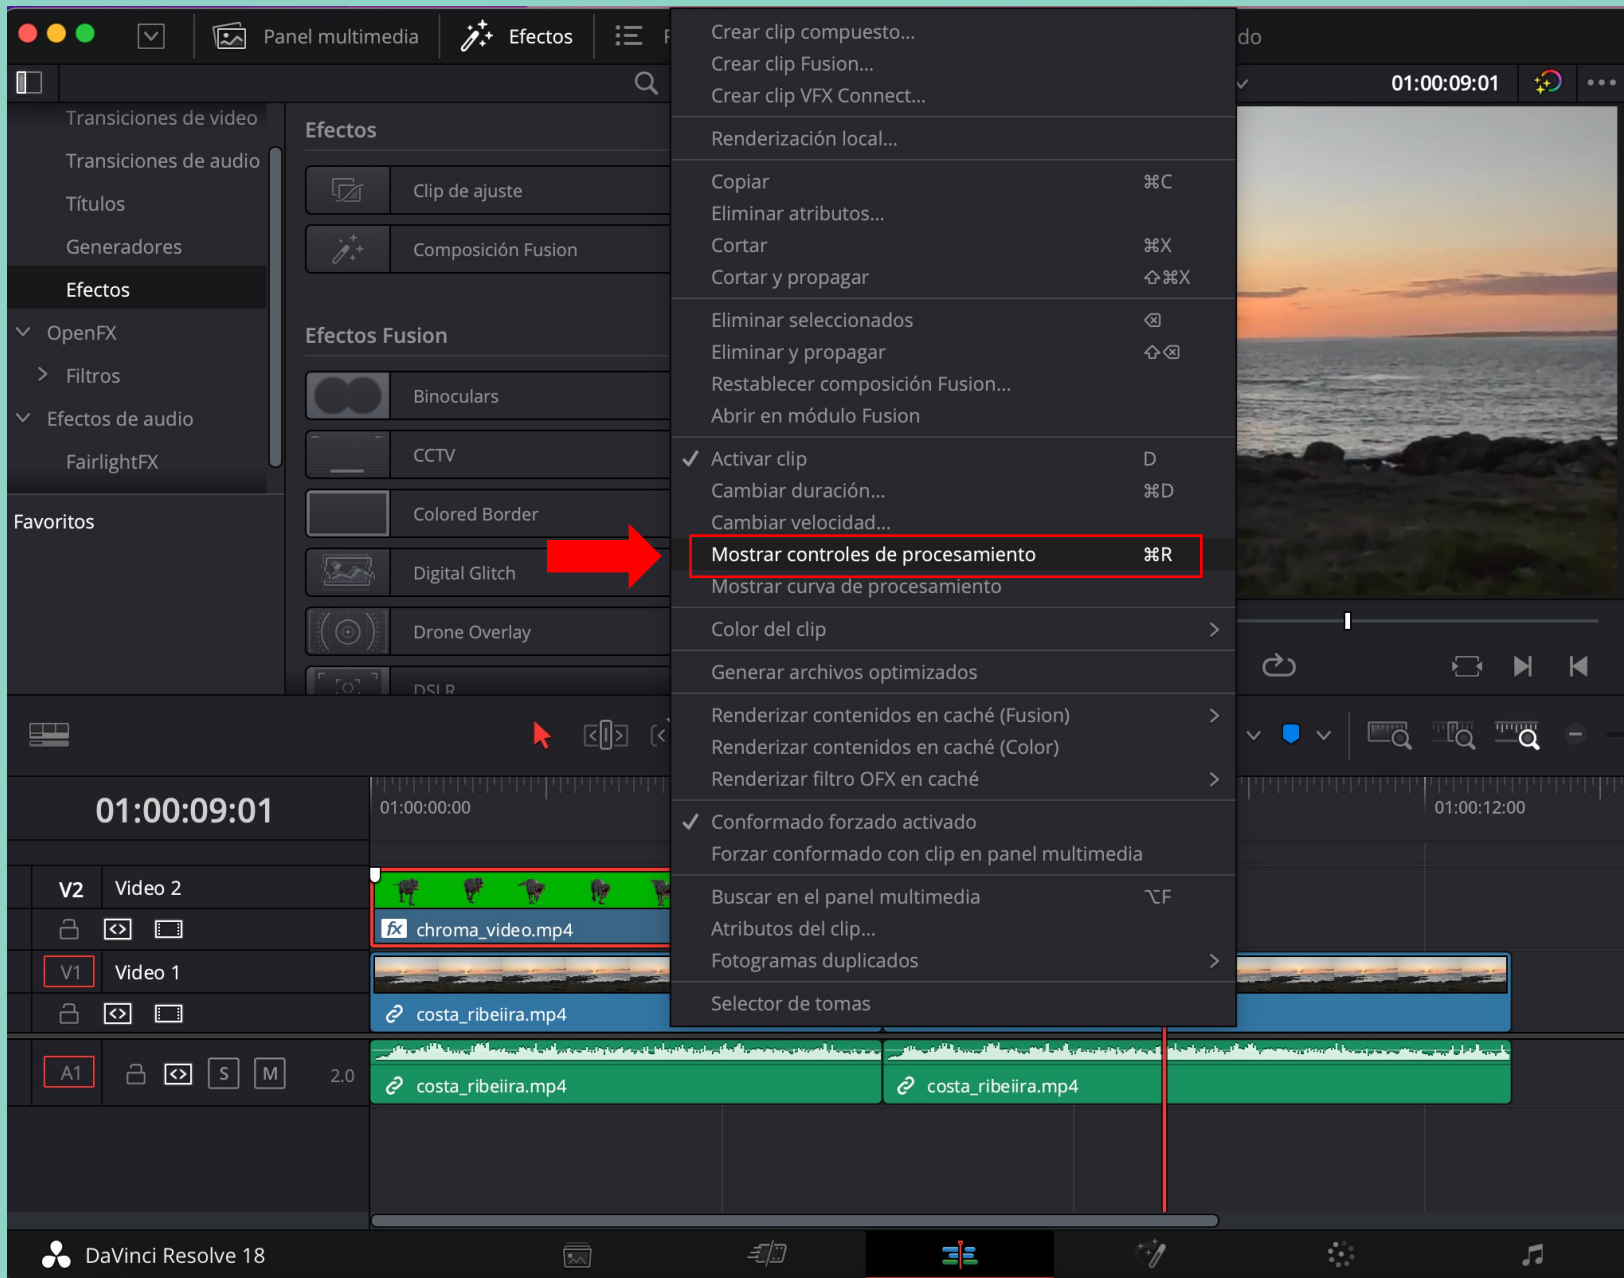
Panel multimedia
Efectos
do
01:00:09:01

Transiciones de video
Transiciones de audio
Títulos
Generadores
Efectos
OpenFX
Filtros
Efectos de audio
FairlightFX

Favoritos

Efectos
Clip de ajuste
Composición Fusion

Efectos Fusion
Binoculars
CCTV
Colored Border
Digital Glitch
Drone Overlay
DSLR

Crear clip compuesto...
Crear clip Fusion...
Crear clip VFX Connect...
Renderización local...
Copiar ⌘C
Eliminar atributos...
Cortar ⌘X
Cortar y propagar ⇧⌘X
Eliminar seleccionados ⌫
Eliminar y propagar ⇧⌫
Restablecer composición Fusion...
Abrir en módulo Fusion
✓ Activar clip D
Cambiar duración... ⌘D
Cambiar velocidad...
Mostrar controles de procesamiento ⌘R
Mostrar curva de procesamiento
Color del clip
Generar archivos optimizados
Renderizar contenidos en caché (Fusion)
Renderizar contenidos en caché (Color)
Renderizar filtro OFX en caché
✓ Conformado forzado activado
Forzar conformado con clip en panel multimedia
Buscar en el panel multimedia ⌥F
Atributos del clip...
Fotogramas duplicados
Selector de tomas

01:00:09:01
01:00:00:00
01:00:12:00
V2 Video 2
chroma_video.mp4
V1 Video 1
costa_ribeiira.mp4
A1 S M 2.0
costa_ribeiira.mp4
costa_ribeiira.mp4

DaVinci Resolve 18